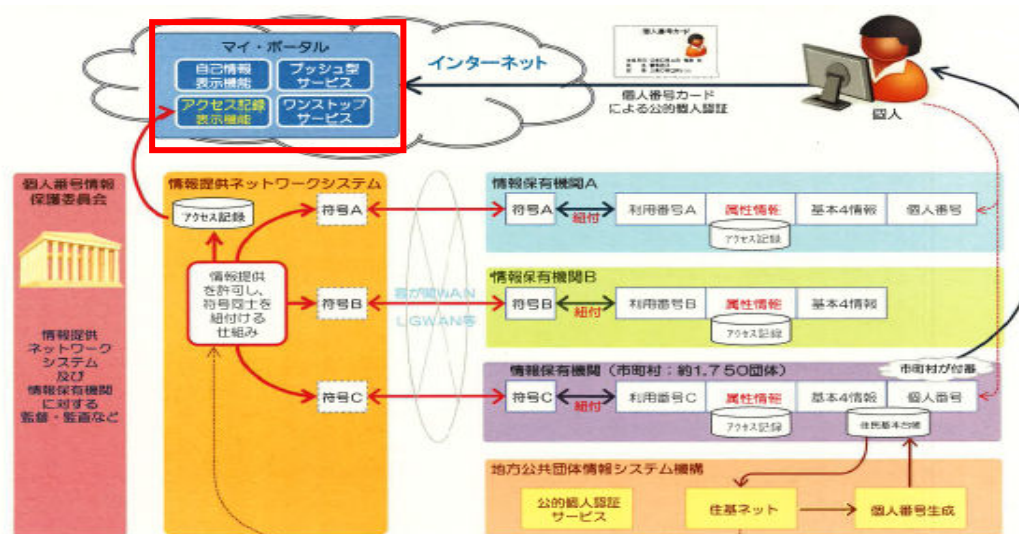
マイ・ポータル
自己情報表示機能
プッシュ型サービス
アクセス記録表示機能
ワンストップサービス

インターネット

個人番号カード

個人番号カードによる公的個人認証

個人

個人番号情報保護委員会

情報提供ネットワークシステム並びに情報保有機関に対する監督・監査など

情報提供ネットワークシステム
アクセス記録
符号A
符号B
符号C
情報提供を許可し、符号同士を紐付ける仕組み

霞が関WAN
LGWAN等

情報保有機関A
符号A
紐付
利用番号A
属性情報
アクセス記録
基本4情報
個人番号

情報保有機関B
符号B
紐付
利用番号B
属性情報
アクセス記録
基本4情報

情報保有機関（市町村：約1,750団体）
市町村が付番
符号C
紐付
利用番号C
属性情報
アクセス記録
基本4情報
個人番号
住民基本台帳

地方公共団体情報システム機構
公的個人認証サービス
住基ネット
個人番号生成